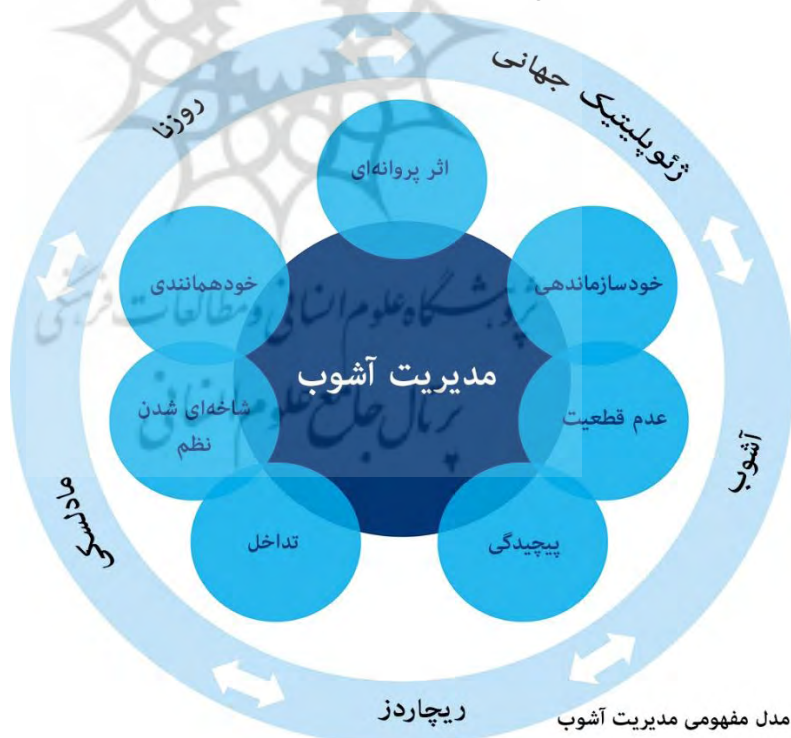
ژئوپلیتیک جهانی

روزنا

اثر پروانه‌ای

خودهمانندی

خودسازماندهی

مدیریت آشوب

شاخه‌ای شدن نظم

عدم قطعیت

آشوب

مادلسکی

تداخل

پیچیدگی

ریچاردز

مدل مفهومی مدیریت آشوب

پژوهشگاه علوم انسانی و مطالعات فرهنگی
پرتال جامع علوم انسانی